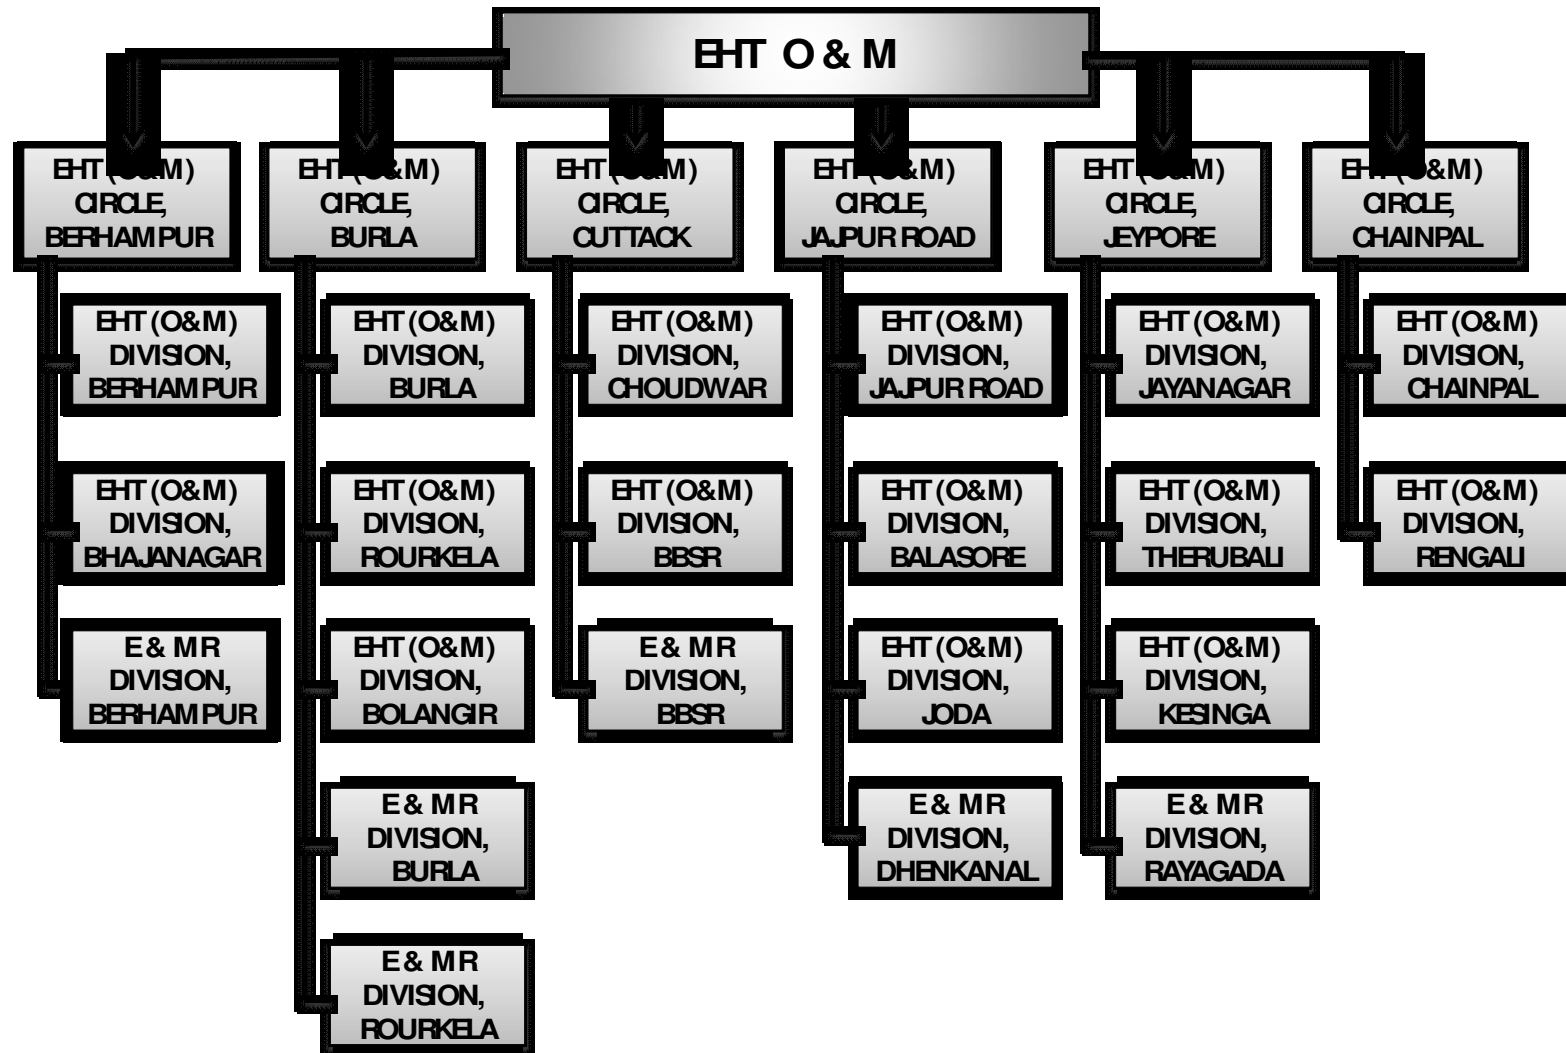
EHT O & M

EHT (O&M) CIRCLE, BERHAMPUR

EHT (O&M) DIVISION, BERHAMPUR

EHT (O&M) DIVISION, BHAJANAGAR

E & MR DIVISION, BERHAMPUR

EHT (O&M) CIRCLE, BURLA

EHT (O&M) DIVISION, BURLA

EHT (O&M) DIVISION, ROURKELA

EHT (O&M) DIVISION, BOLANGIR

E & MR DIVISION, BURLA

E & MR DIVISION, ROURKELA

EHT (O&M) CIRCLE, CUTTACK

EHT (O&M) DIVISION, CHOUDWAR

EHT (O&M) DIVISION, BBSR

E & MR DIVISION, BBSR

EHT (O&M) CIRCLE, JAJPUR ROAD

EHT (O&M) DIVISION, JAJPUR ROAD

EHT (O&M) DIVISION, BALASORE

EHT (O&M) DIVISION, JODA

E & MR DIVISION, DHENKANAL

EHT (O&M) CIRCLE, JEYPORE

EHT (O&M) DIVISION, JAYANAGAR

EHT (O&M) DIVISION, THERUBALI

EHT (O&M) DIVISION, KESINGA

E & MR DIVISION, RAYAGADA

EHT (O&M) CIRCLE, CHAINPAL

EHT (O&M) DIVISION, CHAINPAL

EHT (O&M) DIVISION, RENGALI